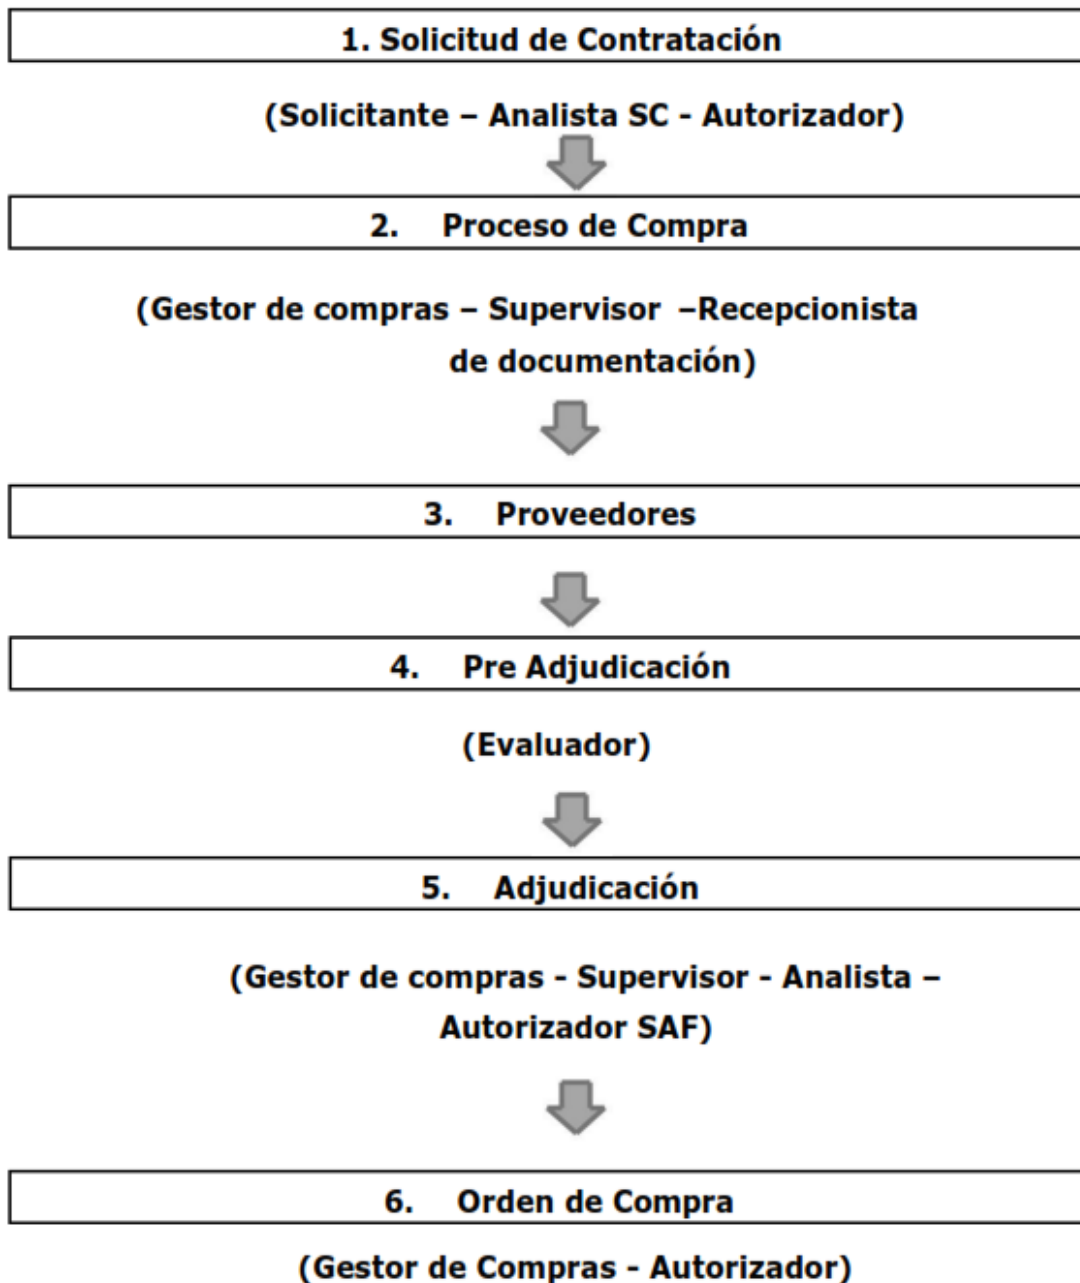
1. Solicitud de Contratación

(Solicitante – Analista SC - Autorizador)

2. Proceso de Compra

(Gestor de compras – Supervisor –Recepcionista de documentación)

3. Proveedores

4. Pre Adjudicación

(Evaluador)

5. Adjudicación

(Gestor de compras - Supervisor - Analista – Autorizador SAF)

6. Orden de Compra

(Gestor de Compras - Autorizador)